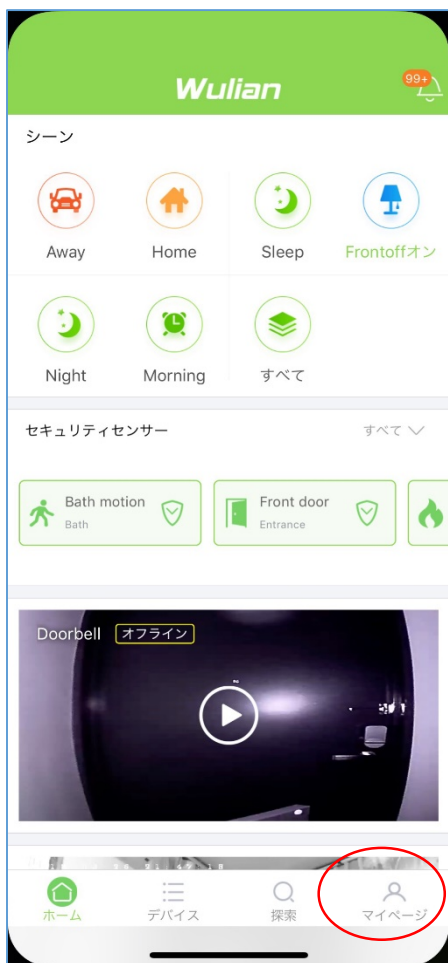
Wulian

99+

シーン

Away

Home

Sleep

Frontoffオン

Night

Morning

すべて

セキュリティセンサー

すべて

Bath motion
Bath

Front door
Entrance

Doorbell オフライン

ホーム

デバイス

探索

マイページ